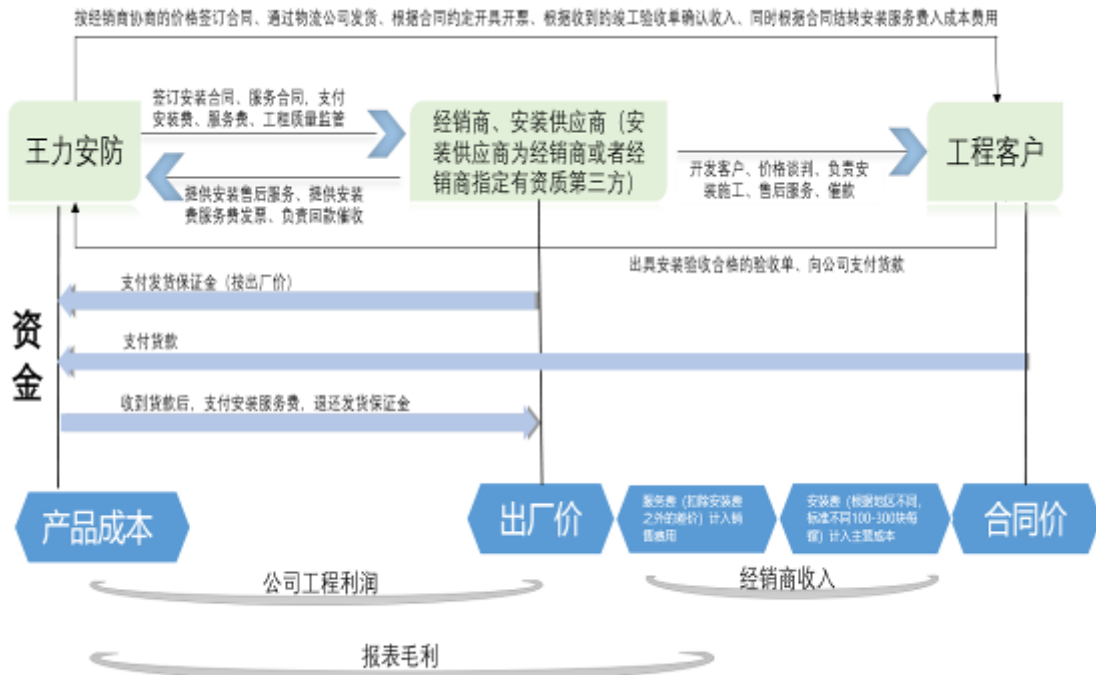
按经销商协商的价格签订合同、通过物流公司发货、根据合同约定开具开票、根据收到的竣工验收单确认收入、同时根据合同结转安装服务费入成本费用

王力安防

签订安装合同、服务合同、支付安装费、服务费、工程质量监管

提供安装售后服务、提供安装费服务费发票、负责回款催收

经销商、安装供应商（安装供应商为经销商或者经销商指定有资质第三方）

开发客户、价格谈判、负责安装施工、售后服务、催款

工程客户

出具安装验收合格的验收单、向公司支付货款

资金

支付发货保证金（按出厂价）

支付货款

收到货款后，支付安装服务费，退还发货保证金

产品成本

出厂价

服务费（扣除安装费之外的差价）计入销售费用

安装费（根据地区不同，标准不同100-300块每樘）计入主营成本

合同价

公司工程利润

经销商收入

报表毛利